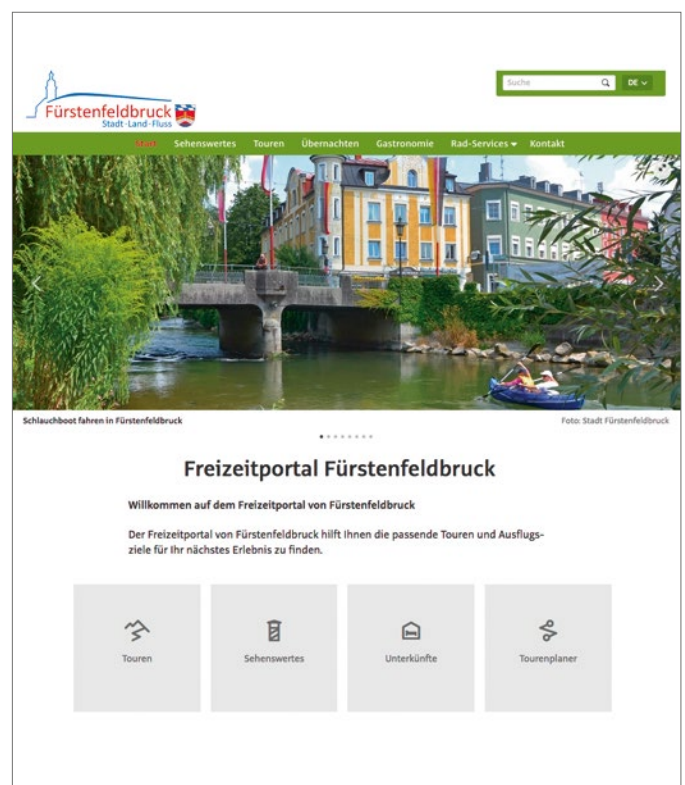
Fürstenfeldbruck
Stadt · Land · Fluss

Suche
DE

Start Sehenswertes Touren Übernachten Gastronomie Rad-Services Kontakt

Schlauchboot fahren in Fürstenfeldbruck
Foto: Stadt Fürstenfeldbruck

Freizeitportal Fürstenfeldbruck

Willkommen auf dem Freizeitportal von Fürstenfeldbruck

Der Freizeitportal von Fürstenfeldbruck hilft Ihnen die passende Touren und Ausflugsziele für Ihr nächstes Erlebnis zu finden.

Touren
Sehenswertes
Unterkünfte
Tourenplaner